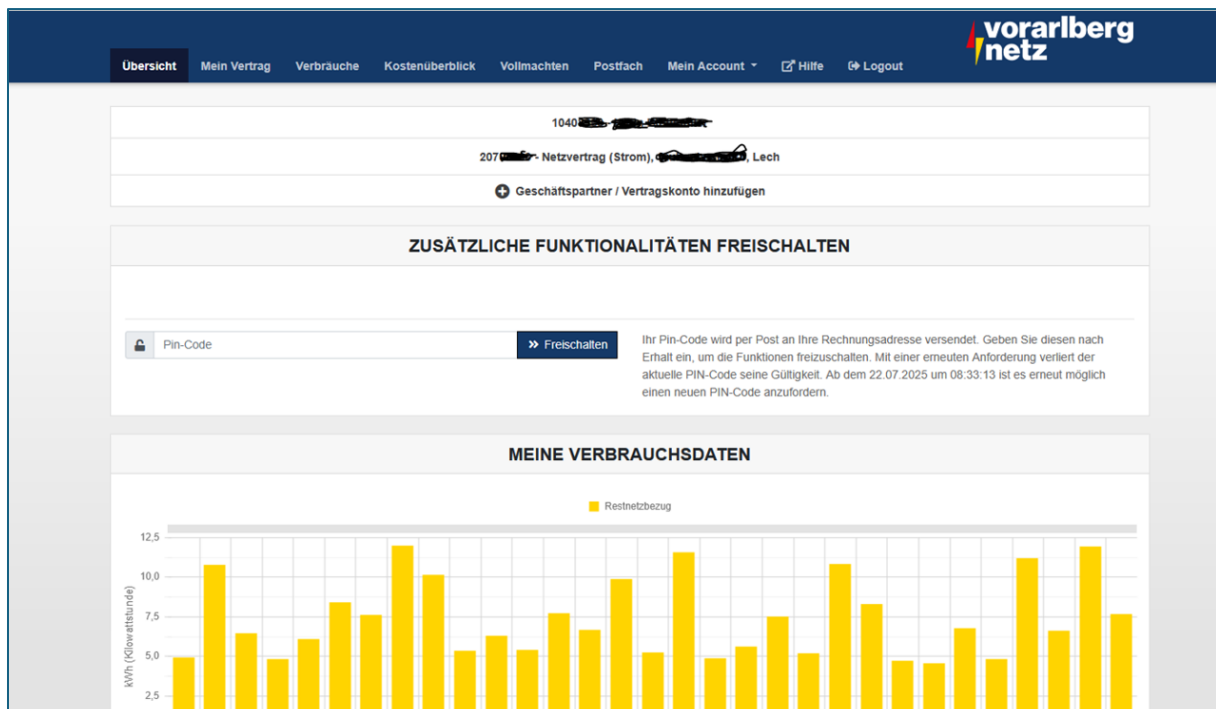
Übersicht Mein Vertrag Verbräuche Kostenüberblick Vollmachten Postfach Mein Account Hilfe Logout

vorarlberg netz

1040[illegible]

207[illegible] - Netzvertrag (Strom), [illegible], Lech

Geschäftspartner / Vertragskonto hinzufügen

ZUSÄTZLICHE FUNKTIONALITÄTEN FREISCHALTEN

Pin-Code

Freischalten

Ihr Pin-Code wird per Post an Ihre Rechnungsadresse versendet. Geben Sie diesen nach Erhalt ein, um die Funktionen freizuschalten. Mit einer erneuten Anforderung verliert der aktuelle PIN-Code seine Gültigkeit. Ab dem 22.07.2025 um 08:33:13 ist es erneut möglich einen neuen PIN-Code anzufordern.

MEINE VERBRAUCHSDATEN

Restnetzbezug

12,5
10,0
7,5
5,0
2,5

kWh (Kilowattstunde)